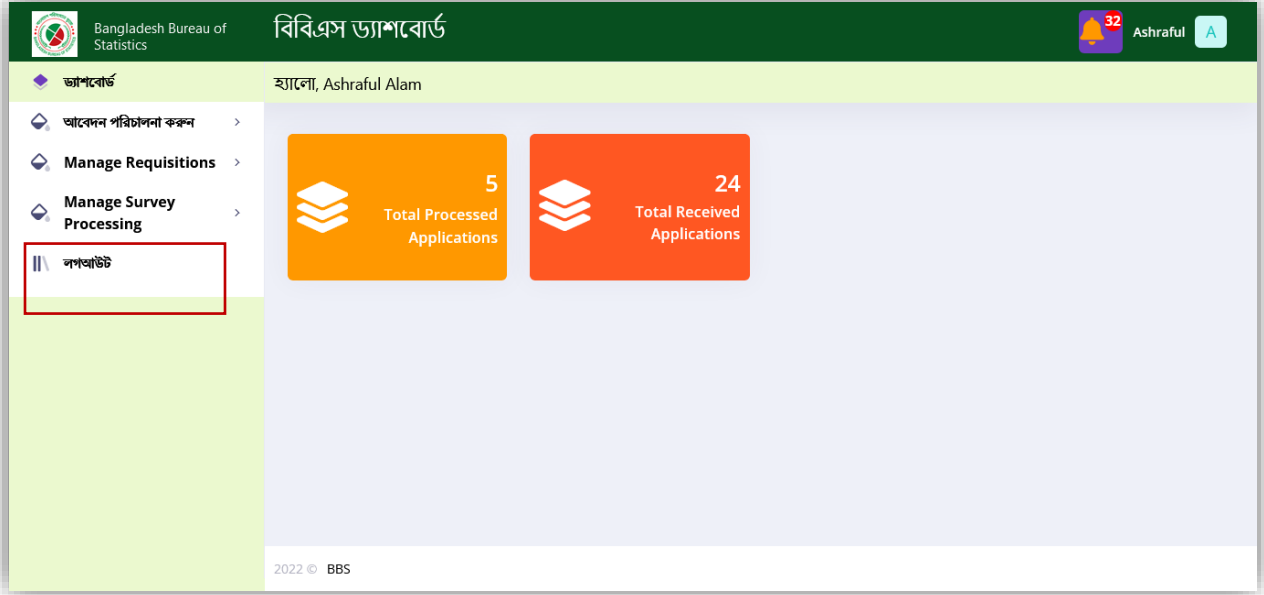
Bangladesh Bureau of Statistics

বিবিএস ড্যাশবোর্ড

32

Ashraful

A

ড্যাশবোর্ড

আবেদন পরিচালনা করুন

Manage Requisitions

Manage Survey Processing

লগআউট

হ্যালো, Ashraful Alam

5
Total Processed Applications

24
Total Received Applications

2022 © BBS